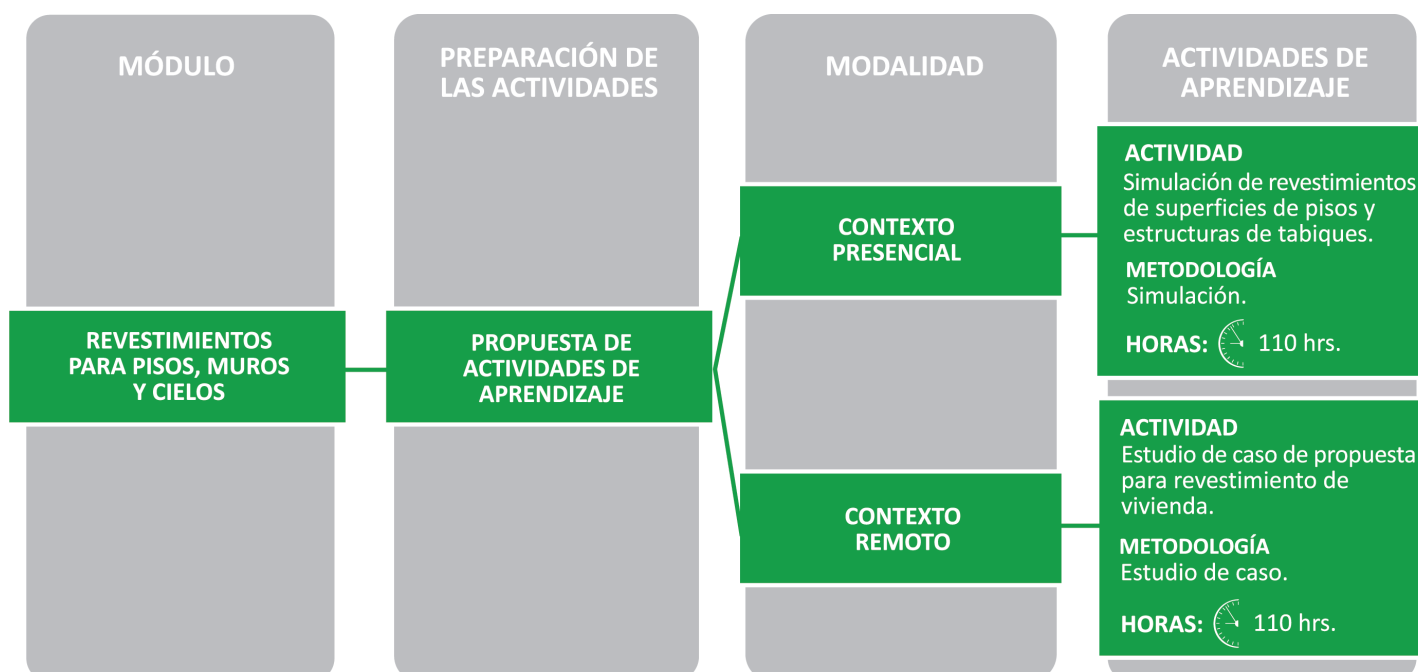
MÓDULO

PREPARACIÓN DE LAS ACTIVIDADES

MODALIDAD

ACTIVIDADES DE APRENDIZAJE

REVESTIMIENTOS PARA PISOS, MUROS Y CIELOS

PROPUESTA DE ACTIVIDADES DE APRENDIZAJE

CONTEXTO PRESENCIAL

ACTIVIDAD
Simulación de revestimientos de superficies de pisos y estructuras de tabiques.

METODOLOGÍA
Simulación.

HORAS: 110 hrs.

CONTEXTO REMOTO

ACTIVIDAD
Estudio de caso de propuesta para revestimiento de vivienda.

METODOLOGÍA
Estudio de caso.

HORAS: 110 hrs.